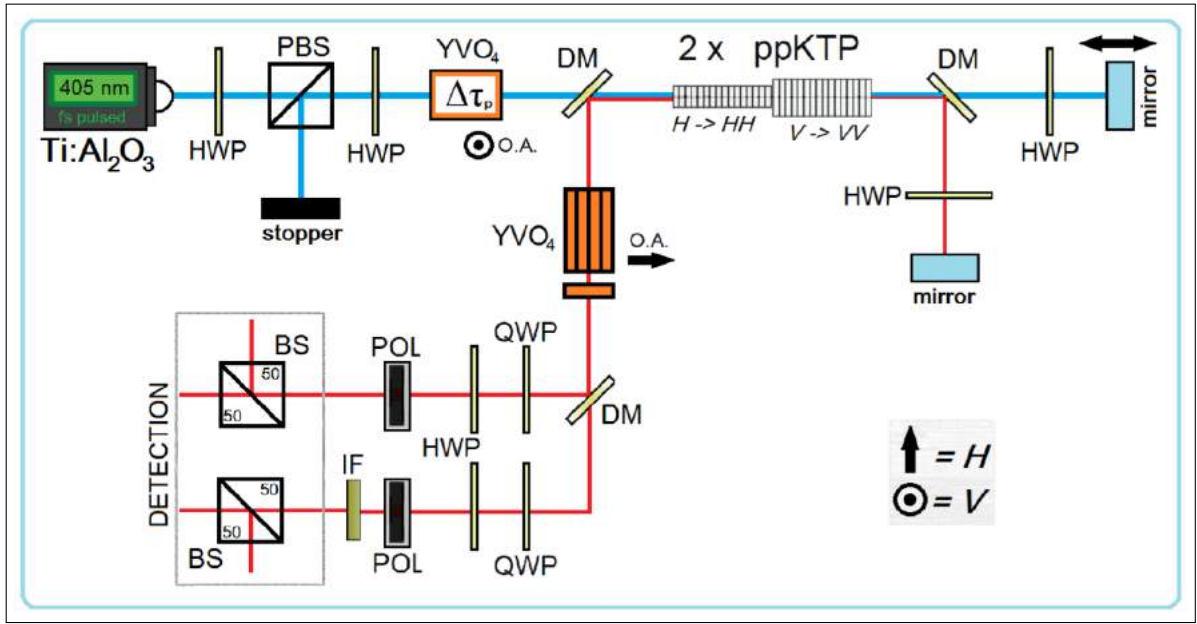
405 nm
fs pulsed
Ti:Al$_2$O$_3$
HWP
PBS
stopper
HWP
YVO$_4$
$\Delta\tau_p$
O.A.
DM
2 x ppKTP
H -> HH
V -> VV
DM
HWP
mirror
HWP
mirror
YVO$_4$
O.A.
DETECTION
BS
50
50
POL
QWP
DM
HWP
IF
50
50
BS
POL
QWP
= H
= V